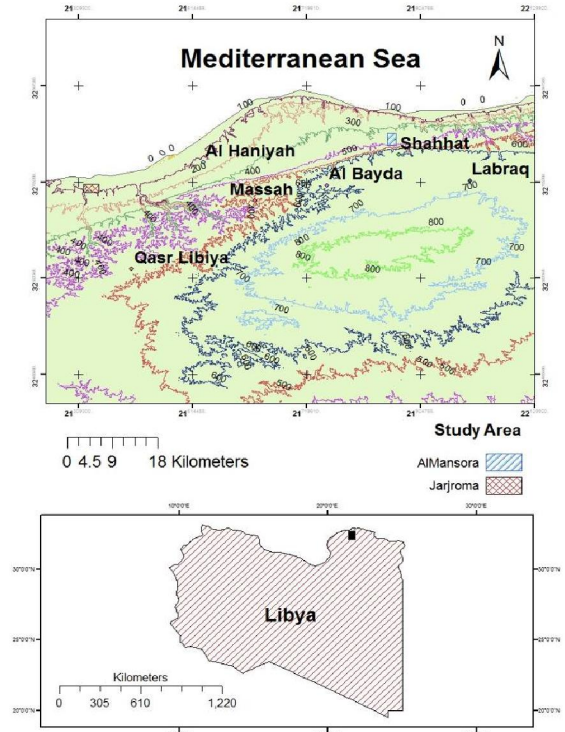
Mediterranean Sea

N

21 | 21 | 21 | 21 | 22

32 | 32 | 32 | 32

100 | 100 | 300 | 0 0 | 0 0 0

Al Haniyah | Shahhat | 500 | 600 | 200 | Labraq | Massah | Al Bayda | 700 | 800 | 600 | 700 | 400 | Qasr Libiya | 800 | 700 | 400 | 700 | 600 | 500 | 600 | 400 | 500

21 | 21 | 21 | 21 | 22

0 4.5 9 18 Kilometers

Study Area

AlMansora

Jarjroma

10°0'0"E | 20°0'0"E | 30°0'0"E

30°0'0"N | 30°0'0"N

25°0'0"N | 25°0'0"N

20°0'0"N | 20°0'0"N

Libya

Kilometers

0 305 610 1,220